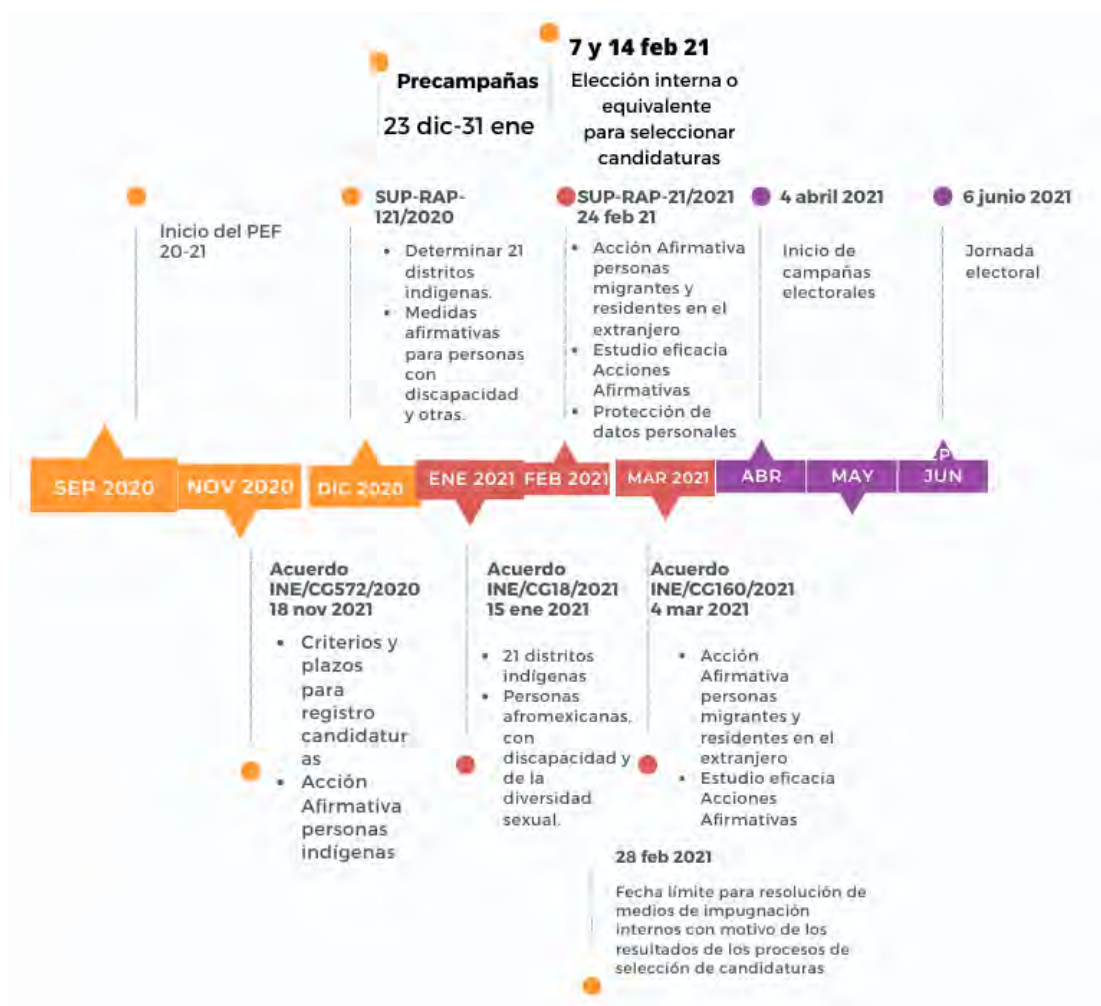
Precampañas
23 dic-31 ene

7 y 14 feb 21
Elección interna o equivalente para seleccionar candidaturas

Inicio del PEF 20-21

SUP-RAP-121/2020
- Determinar 21 distritos indígenas.
- Medidas afirmativas para personas con discapacidad y otras.

SUP-RAP-21/2021
24 feb 21
- Acción Afirmativa personas migrantes y residentes en el extranjero
- Estudio eficacia Acciones Afirmativas
- Protección de datos personales

4 abril 2021
Inicio de campañas electorales

6 junio 2021
Jornada electoral

SEP 2020 | NOV 2020 | DIC 2020 | ENE 2021 | FEB 2021 | MAR 2021 | ABR | MAY | JUN

Acuerdo INE/CG572/2020
18 nov 2021
- Criterios y plazos para registro candidaturas
- Acción Afirmativa personas indígenas

Acuerdo INE/CG18/2021
15 ene 2021
- 21 distritos indígenas
- Personas afromexicanas, con discapacidad y de la diversidad sexual.

Acuerdo INE/CG160/2021
4 mar 2021
- Acción Afirmativa personas migrantes y residentes en el extranjero
- Estudio eficacia Acciones Afirmativas

28 feb 2021
Fecha límite para resolución de medios de impugnación internos con motivo de los resultados de los procesos de selección de candidaturas